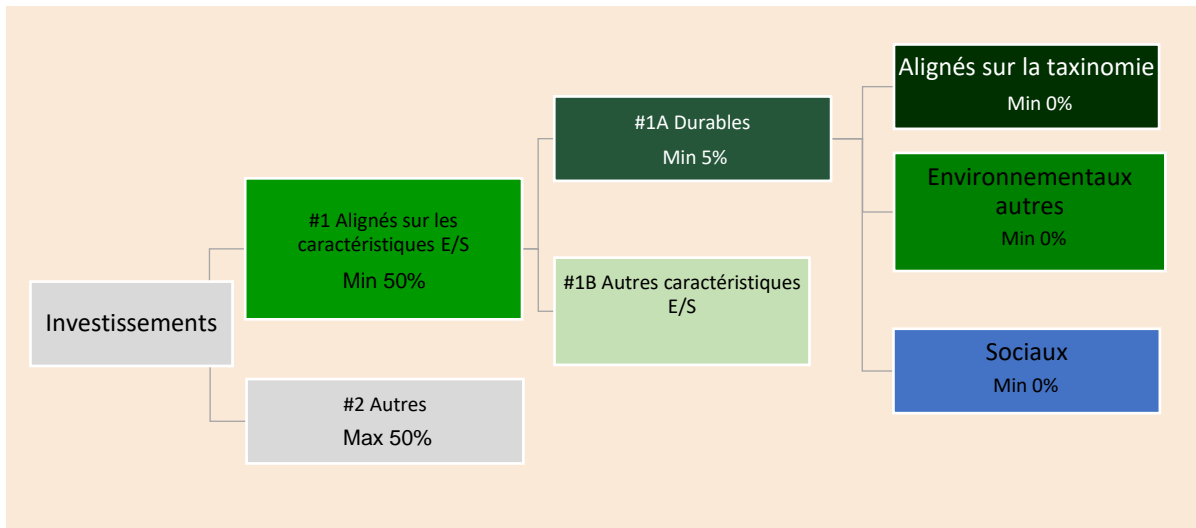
Investissements

#1 Alignés sur les caractéristiques E/S
Min 50%

#2 Autres
Max 50%

#1A Durables
Min 5%

#1B Autres caractéristiques E/S

Alignés sur la taxinomie
Min 0%

Environnementaux autres
Min 0%

Sociaux
Min 0%